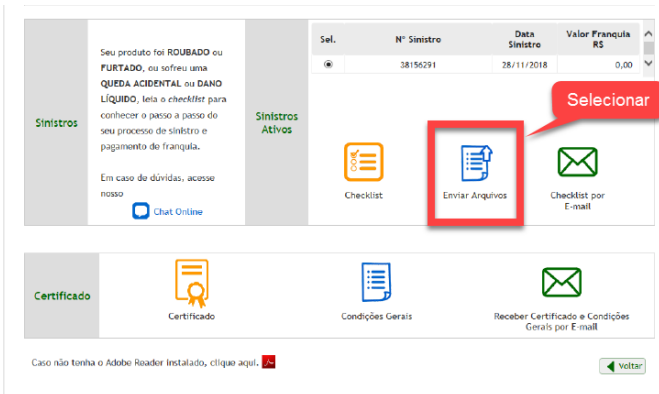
Sinistros

Seu produto foi ROUBADO ou FURTADO, ou sofreu uma QUEDA ACIDENTAL ou DANO LÍQUIDO, leia o checklist para conhecer o passo a passo do seu processo de sinistro e pagamento de franquia.

Em caso de dúvidas, acesse nosso

Chat Online

Sinistros Ativos

| Sel. | Nº Sinistro | Data Sinistro | Valor Franquia R$ |
|---|---|---|---|
| ◉ | 38156291 | 28/11/2018 | 0,00 |

Selecionar

Checklist

Enviar Arquivos

Checklist por E-mail

Certificado

Certificado

Condições Gerais

Receber Certificado e Condições Gerais por E-mail

Caso não tenha o Adobe Reader instalado, clique aqui.

Voltar